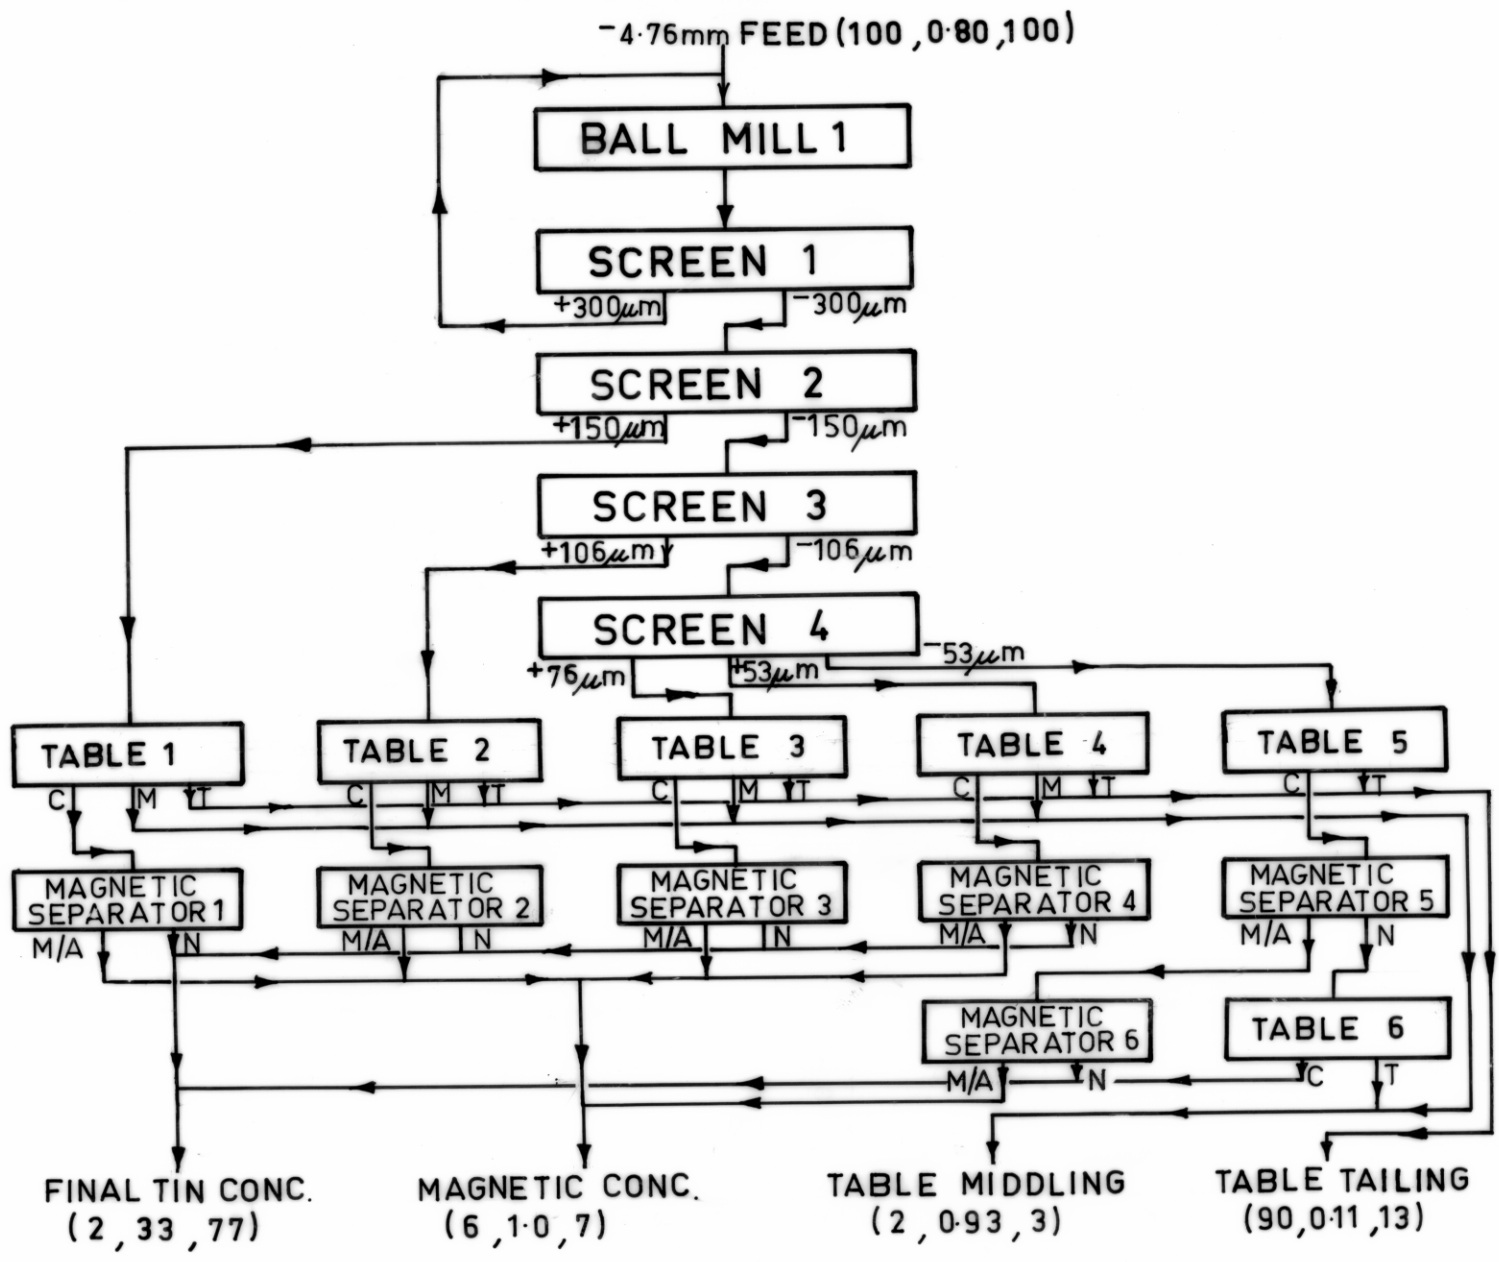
−4·76mm FEED (100 , 0·80 , 100)

BALL MILL 1

SCREEN 1

+300μm

−300μm

SCREEN 2

+150μm

−150μm

SCREEN 3

+106μm

−106μm

SCREEN 4

+76μm

+53μm

−53μm

TABLE 1

TABLE 2

TABLE 3

TABLE 4

TABLE 5

C M T

C M T

C M T

C M T

C T

MAGNETIC SEPARATOR 1

MAGNETIC SEPARATOR 2

MAGNETIC SEPARATOR 3

MAGNETIC SEPARATOR 4

MAGNETIC SEPARATOR 5

M/A N

M/A N

M/A N

M/A N

M/A N

MAGNETIC SEPARATOR 6

TABLE 6

M/A N

C T

FINAL TIN CONC. ( 2 , 33 , 77)

MAGNETIC CONC. (6 , 1·0 , 7)

TABLE MIDDLING ( 2 , 0·93 , 3)

TABLE TAILING (90, 0·11 , 13)